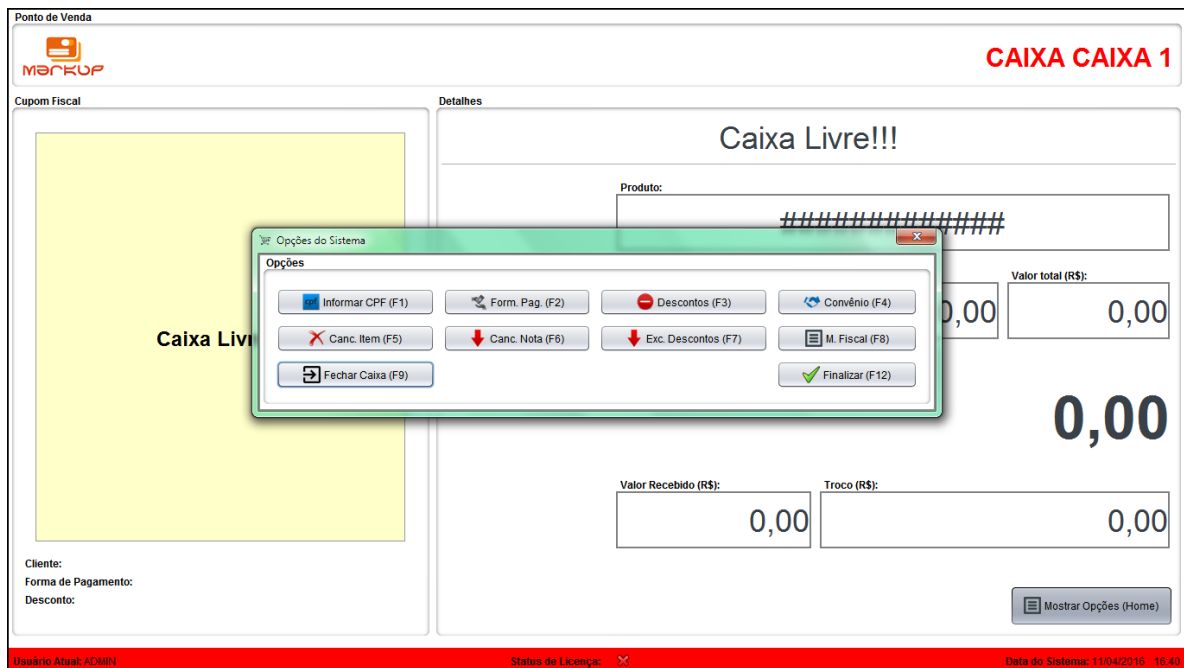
Ponto de Venda

markup

CAIXA CAIXA 1

Cupom Fiscal

Caixa Livr

Cliente:
Forma de Pagamento:
Desconto:

Detalhes

Caixa Livre!!!

Produto:

##############

Opções do Sistema

Opções

cpf Informar CPF (F1)
Form. Pag. (F2)
Descontos (F3)
Convênio (F4)
Canc. Item (F5)
Canc. Nota (F6)
Exc. Descontos (F7)
M. Fiscal (F8)
Fechar Caixa (F9)
Finalizar (F12)

Valor total (R$):

),00

0,00

0,00

Valor Recebido (R$):

0,00

Troco (R$):

0,00

Mostrar Opções (Home)

Usuário Atual: ADMIN

Status de Licença:

Data do Sistema: 11/04/2016 16:40